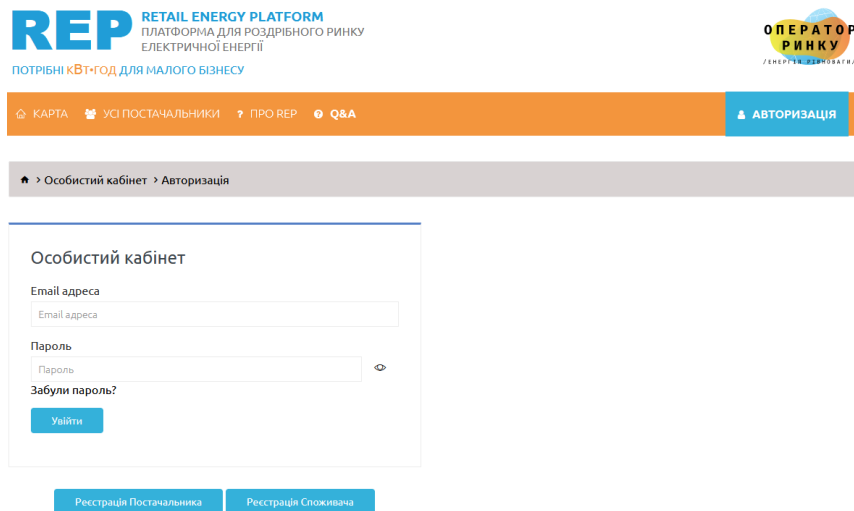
REP RETAIL ENERGY PLATFORM
ПЛАТФОРМА ДЛЯ РОЗДРІБНОГО РИНКУ ЕЛЕКТРИЧНОЇ ЕНЕРГІЇ

ПОТРІБНІ кВт•ГОД ДЛЯ МАЛОГО БІЗНЕСУ

ОПЕРАТОР РИНКУ
/ЕНЕРГІЯ РІВНОВАГИ/

КАРТА УСІ ПОСТАЧАЛЬНИКИ ПРО REP Q&A АВТОРИЗАЦІЯ

> Особистий кабінет > Авторизація

Особистий кабінет

Email адреса

Email адреса

Пароль

Пароль

Забули пароль?

Увійти

Реєстрація Постачальника Реєстрація Споживача